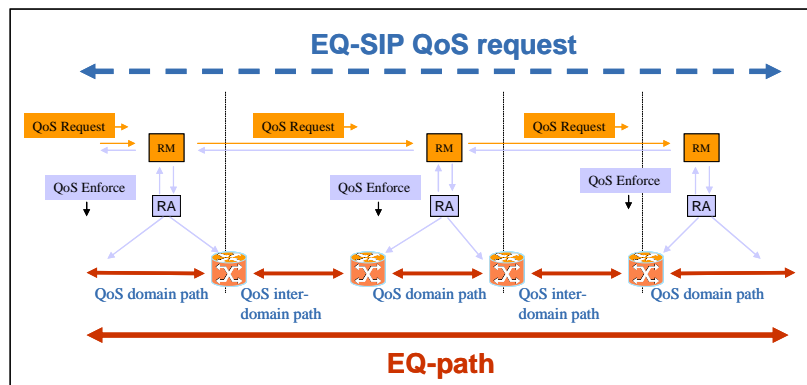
EQ-SIP QoS request

QoS Request

RM

QoS Enforce

RA

QoS Request

RM

QoS Enforce

RA

QoS Request

RM

QoS Enforce

RA

QoS domain path

QoS interdomain path

QoS domain path

QoS interdomain path

QoS domain path

EQ-path